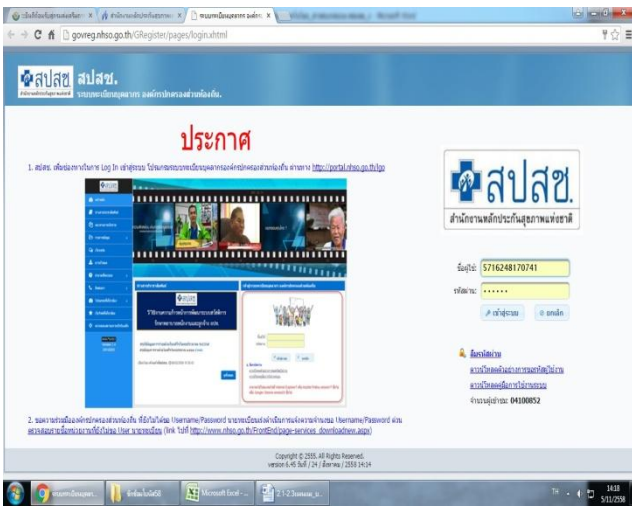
govreg.nhso.go.th/GRegister/pages/login.xhtml

สปสช. ระบบทะเบียนบุคลากร องค์กรปกครองส่วนท้องถิ่น

ประกาศ

1. สปสช. เพื่อช่องทางในการ Log In เข้าสู่ระบบ โปรแกรมระบบทะเบียนบุคลากรองค์กรปกครองส่วนท้องถิ่น ผ่านทาง http://portal.nhso.go.th/lgo

สปสช.
สำนักงานหลักประกันสุขภาพแห่งชาติ

ชื่อผู้ใช้: 5716248170741
รหัสผ่าน: ••••••
เข้าสู่ระบบ
ยกเลิก

ลืมรหัสผ่าน
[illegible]
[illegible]
จำนวนผู้เข้าชม: 04100852

2. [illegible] Username/Password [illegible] Username/Password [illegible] User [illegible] (link ไปที่ http://www.nhso.go.th/FrontEnd/page-services_download.aspx)

Copyright © 2555. All Rights Reserved.
version 6.45 วันที่ / 24 / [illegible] / 2558 14:24

Microsoft Excel
14:18
5/11/2558